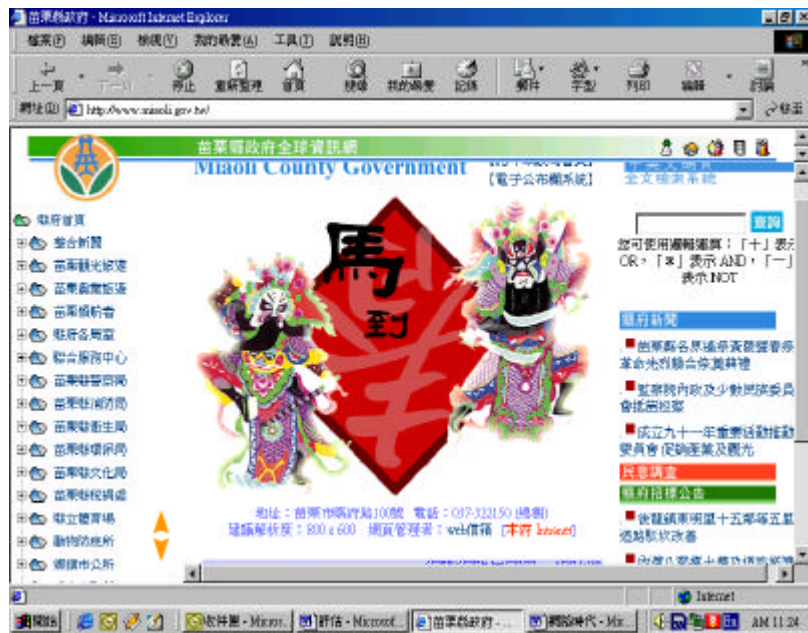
苗栗縣政府 - Microsoft Internet Explorer

檔案(F) 編輯(E) 檢視(V) 我的最愛(A) 工具(T) 說明(H)

上一頁 下一頁 停止 重新整理 首頁 搜尋 我的最愛 記錄 郵件 字型 列印 編輯 討論

網址(D) http://www.miaoli.gov.tw/ 移至

苗栗縣政府全球資訊網

Miaoli County Government

[電子公布欄系統]

全文檢索系統

查詢

您可使用邏輯運算：「+」表示 OR，「*」表示 AND，「-」表示 NOT

縣府首頁
整合新聞
苗栗觀光旅遊
苗栗縣施政
苗栗縣長
縣府各局室
綜合服務中心
苗栗縣警察局
苗栗縣消防局
苗栗縣衛生局
苗栗縣環保局
苗栗縣文化局
苗栗縣稅捐處
縣立體育場
動物防疫所
鄉鎮市公所

馬到

縣府新聞

苗栗縣各界追悼黃發證等烈士革命先烈暨合祭典禮

監察院內政及少數民族委員會抵苗巡察

成立九十一年重要活動推動委員會 促銷產業及觀光

民意調查

縣府招標公告

後龍鎮東明里十五鄰等五處道路整修改善

地址：苗栗市縣府路100號 電話：037-322150 (總機)
建議解析度：800 x 600 網頁管理者：web管理 [本府 Intranet]

Internet

開始 收件匣 - Micro... 評估 - Microsof... 苗栗縣政府 - ... 網路時代 - Mic... AM 11:24